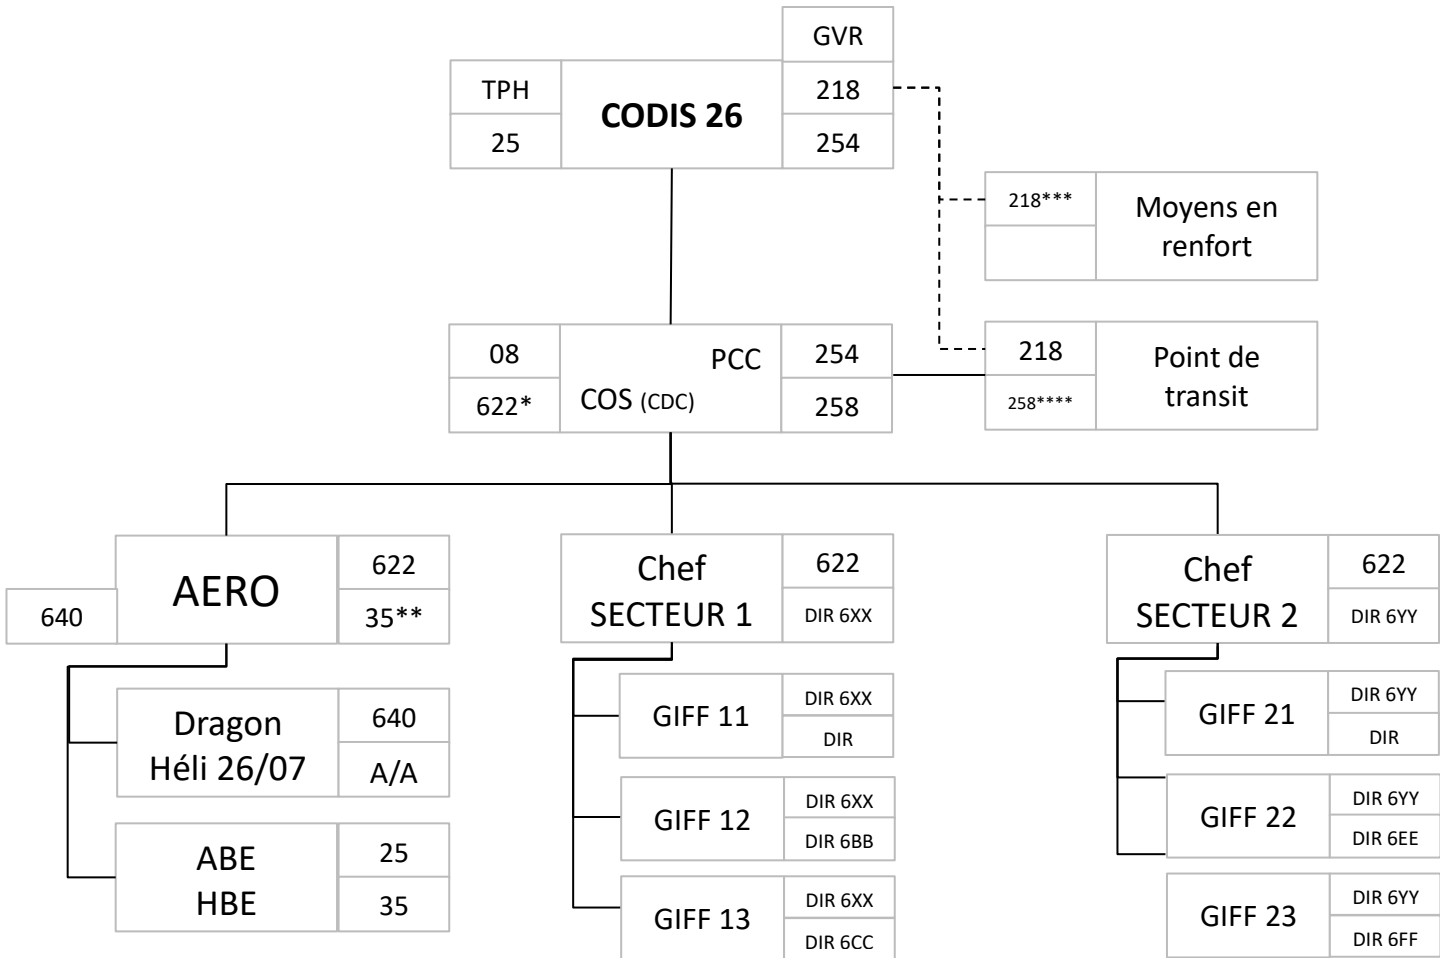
GVR

TPH | CODIS 26 | 218
25 | | 254

218*** | Moyens en renfort

08 | PCC COS (CDC) | 254
622* | | 258

218 | Point de transit
258****

640 | AERO | 622
| | 35**

Dragon Héli 26/07 | 640
| A/A

ABE HBE | 25
| 35

Chef SECTEUR 1 | 622
| DIR 6XX

GIFF 11 | DIR 6XX
| DIR

GIFF 12 | DIR 6XX
| DIR 6BB

GIFF 13 | DIR 6XX
| DIR 6CC

Chef SECTEUR 2 | 622
| DIR 6YY

GIFF 21 | DIR 6YY
| DIR

GIFF 22 | DIR 6YY
| DIR 6EE

GIFF 23 | DIR 6YY
| DIR 6FF